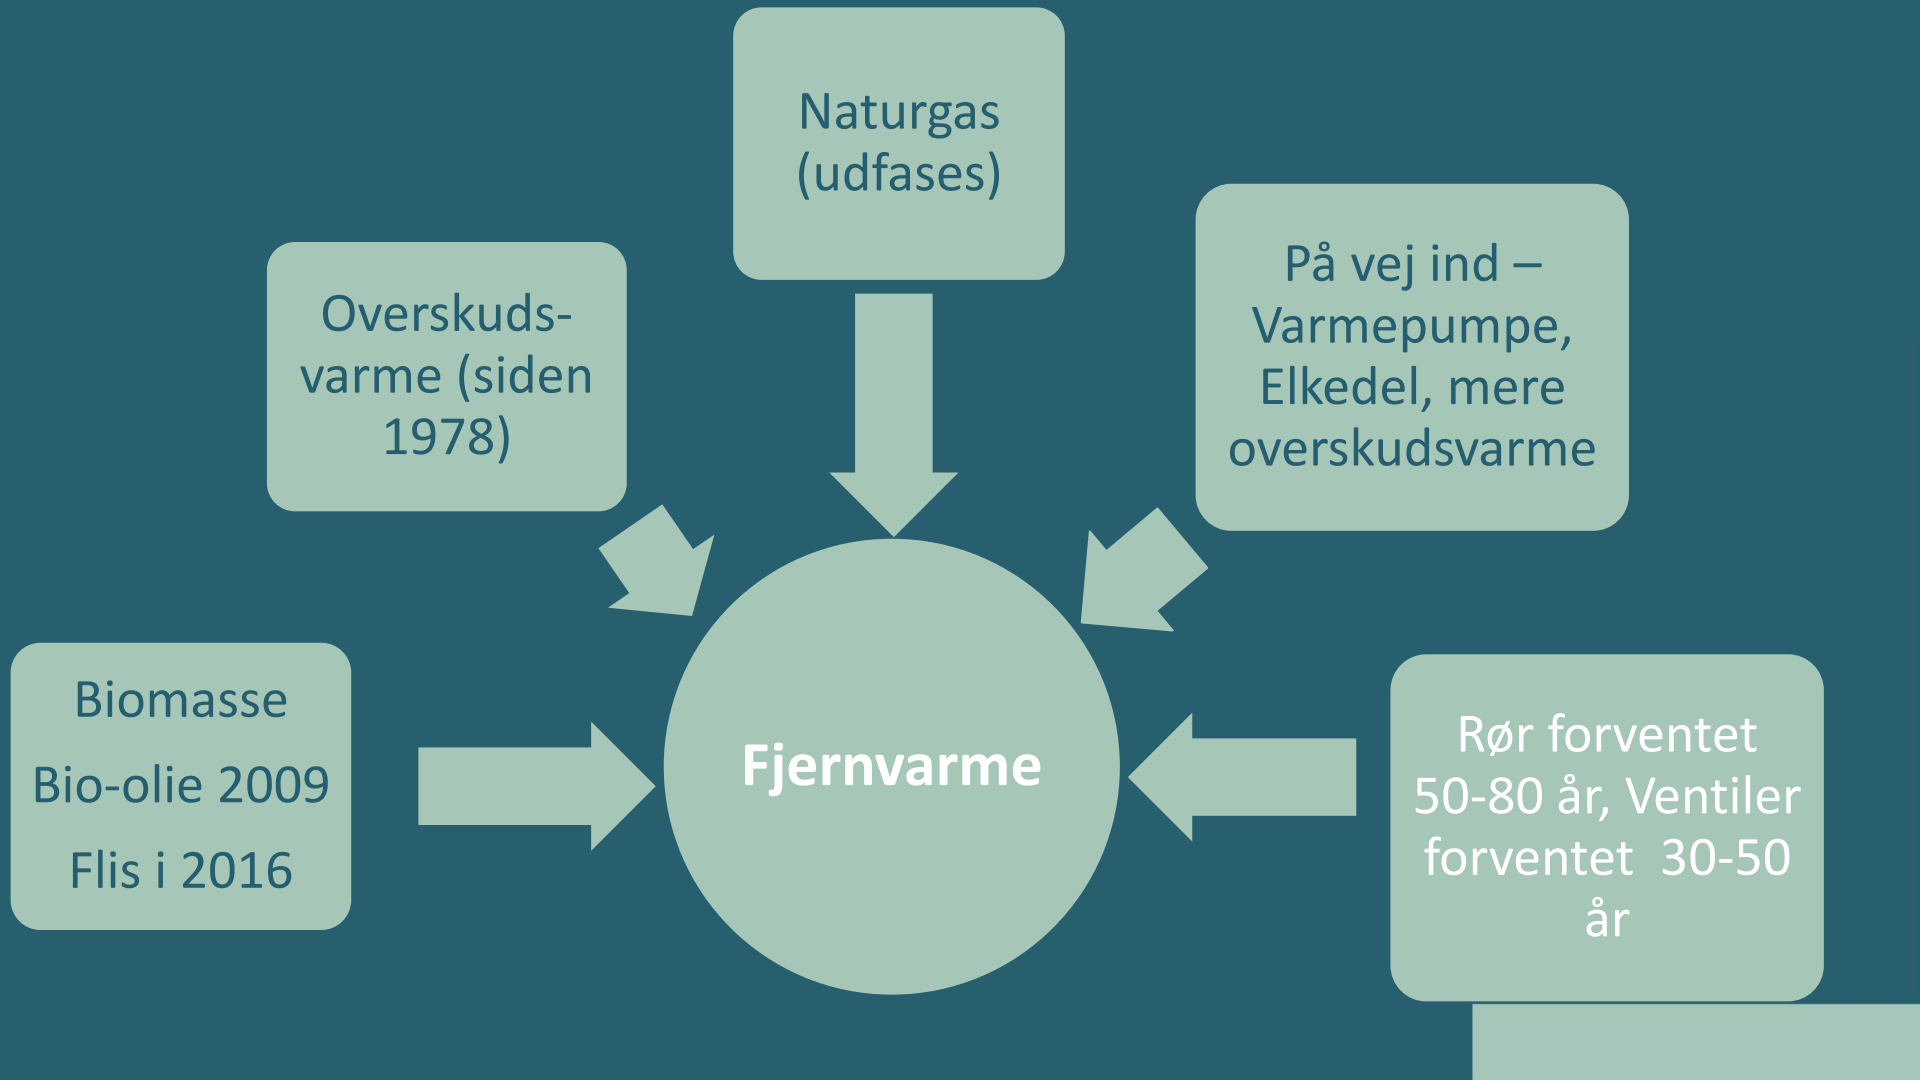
Naturgas (udfases)

Overskuds-varme (siden 1978)

På vej ind – Varmepumpe, Elkedel, mere overskudsvarme

Biomasse

Bio-olie 2009

Flis i 2016

Fjernvarme

Rør forventet 50-80 år, Ventiler forventet 30-50 år